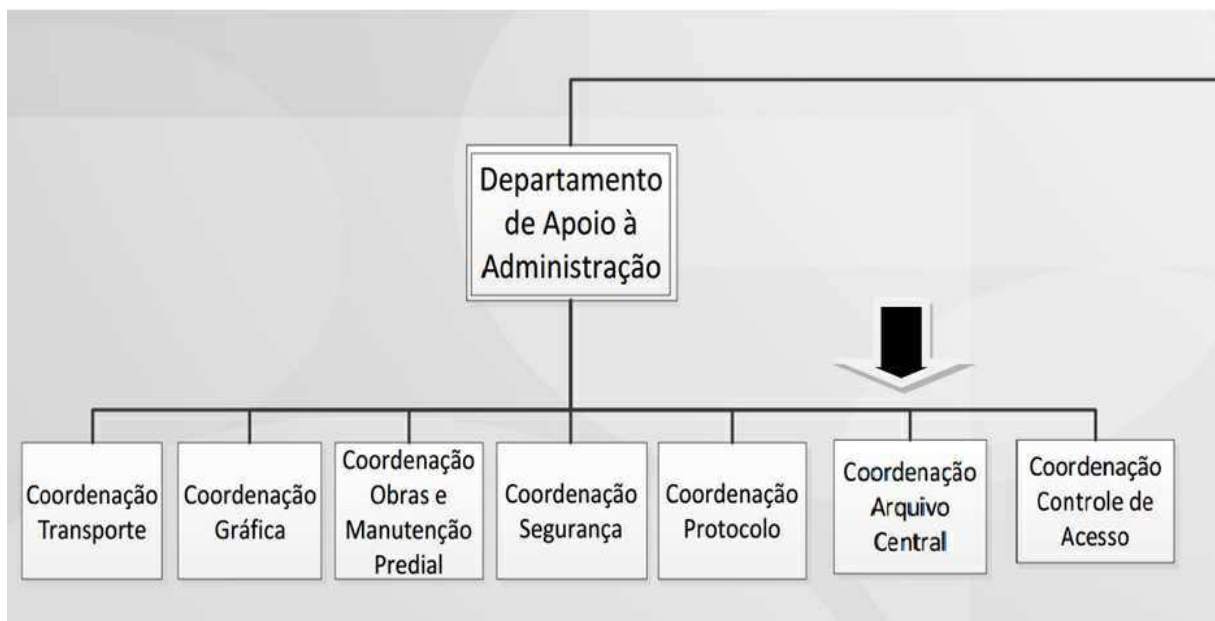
Departamento de Apoio à Administração

Coordenação Transporte

Coordenação Gráfica

Coordenação Obras e Manutenção Predial

Coordenação Segurança

Coordenação Protocolo

Coordenação Arquivo Central

Coordenação Controle de Acesso